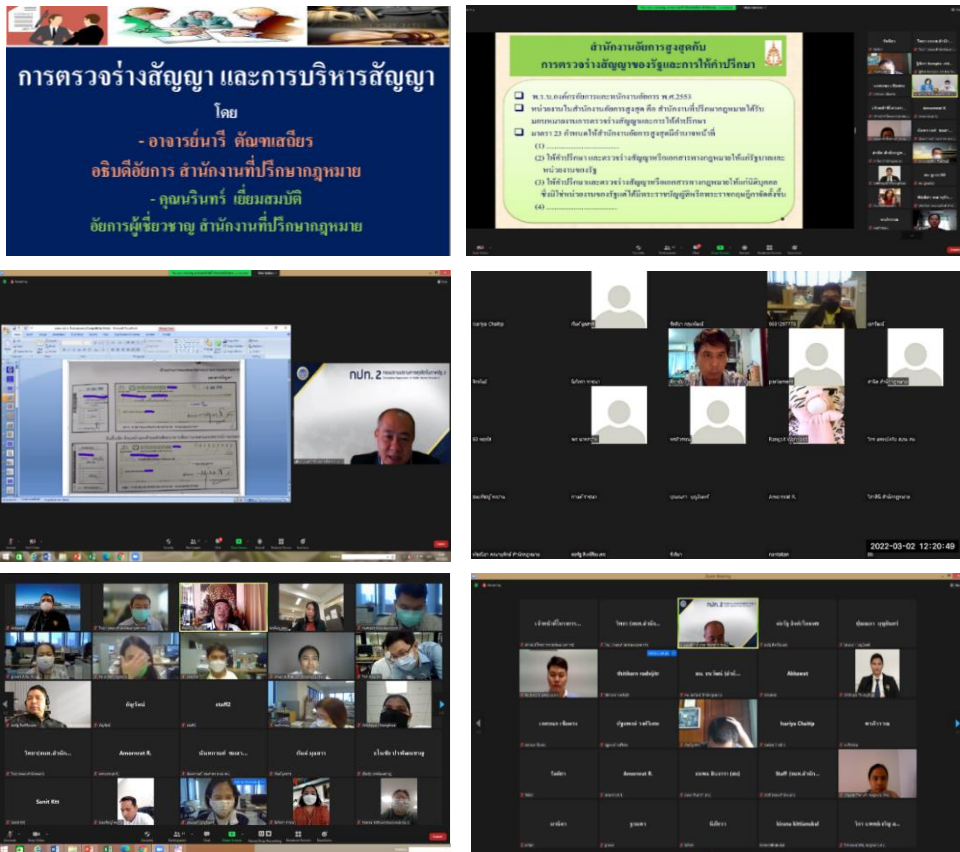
การตรวจร่างสัญญา และการบริหารสัญญา

โดย

- อาจารย์นารี ตัณฑเสถียร

อธิบดีอัยการ สำนักงานที่ปรึกษากฎหมาย

- คุณนรินทร์ เยี่ยมสมบัติ

อัยการผู้เชี่ยวชาญ สำนักงานที่ปรึกษากฎหมาย

สำนักงานอัยการสูงสุดกับ
การตรวจร่างสัญญาของรัฐและการให้คำปรึกษา

พ.ร.บ.องค์กรอัยการและพนักงานอัยการ พ.ศ.2553

หน่วยงานในสำนักงานอัยการสูงสุด คือ สำนักงานที่ปรึกษากฎหมายได้รับมอบหมายงานการตรวจร่างสัญญาและการให้คำปรึกษา

มาตรา 23 กำหนดให้สำนักงานอัยการสูงสุดมีอำนาจหน้าที่

(1) ..............................

(2) ให้คำปรึกษาและตรวจร่างสัญญาหรือเอกสารทางกฎหมายให้แก่รัฐบาลและหน่วยงานของรัฐ

(3) ให้คำปรึกษาและตรวจร่างสัญญาหรือเอกสารทางกฎหมายให้แก่นิติบุคคล ซึ่งมิใช่หน่วยงานของรัฐแต่ได้มีพระราชบัญญัติหรือพระราชกฤษฎีกาจัดตั้งขึ้น

(4) ..............................

กปภ. 2

Sariya Chaitip

Amornrat R.

2022-03-02 12:20:49

staff2

Sunit Kitt

Zoom Meeting

thitikorn raduijin

Abhawat

Sariya Chaitip

Amornrat R.

Staff

kinusa kittisaskul